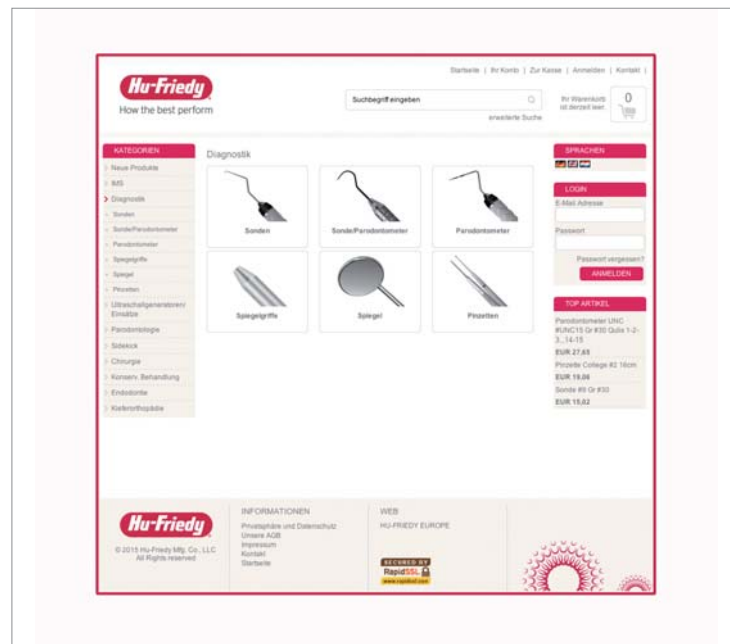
Startseite | Ihr Konto | Zur Kasse | Anmelden | Kontakt |

Hu-Friedy
How the best perform

Suchbegriff eingeben
erweiterte Suche

Ihr Warenkorb ist derzeit leer.
0

KATEGORIEN
Neue Produkte
IMS
Diagnostik
Sonden
Sonde/Parodontometer
Parodontometer
Spiegelgriffe
Spiegel
Pinzetten
Ultraschallgeneratoren/ Einsätze
Parodontologie
Sidekick
Chirurgie
Konserv. Behandlung
Endodontie
Kieferorthopädie

Diagnostik

Sonden
Sonde/Parodontometer
Parodontometer
Spiegelgriffe
Spiegel
Pinzetten

SPRACHEN

LOGIN
E-Mail Adresse
Passwort
Passwort vergessen?
ANMELDEN

TOP ARTIKEL
Parodontometer UNC #UNC15 Gr #30 Qulix 1-2-3...14-15
EUR 27,65
Pinzette College #2 16cm
EUR 19,06
Sonde #9 Gr #30
EUR 15,02

Hu-Friedy
© 2015 Hu-Friedy Mfg. Co., LLC
All Rights reserved

INFORMATIONEN
Privatsphäre und Datenschutz
Unsere AGB
Impressum
Kontakt
Startseite

WEB
HU-FRIEDY EUROPE

SECURED BY RapidSSL
www.rapidssl.com